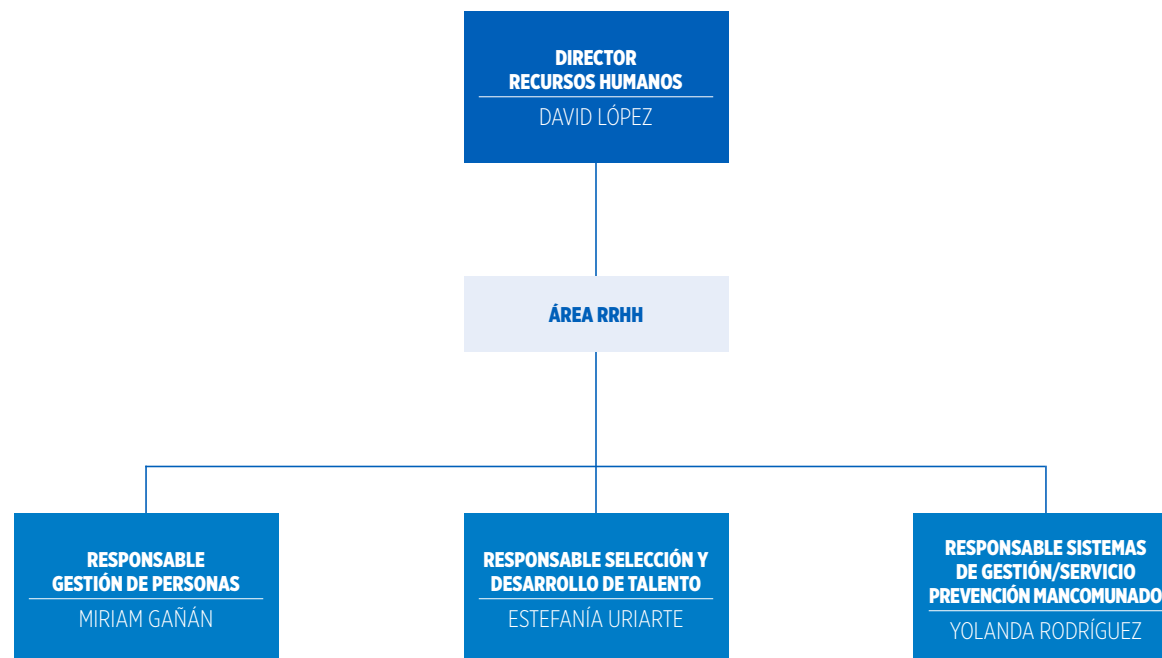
DIRECTOR
RECURSOS HUMANOS
DAVID LÓPEZ

ÁREA RRHH

RESPONSABLE
GESTIÓN DE PERSONAS
MIRIAM GAÑÁN

RESPONSABLE SELECCIÓN Y
DESARROLLO DE TALENTO
ESTEFANÍA URIARTE

RESPONSABLE SISTEMAS
DE GESTIÓN/SERVICIO
PREVENCIÓN MANCOMUNADO
YOLANDA RODRÍGUEZ